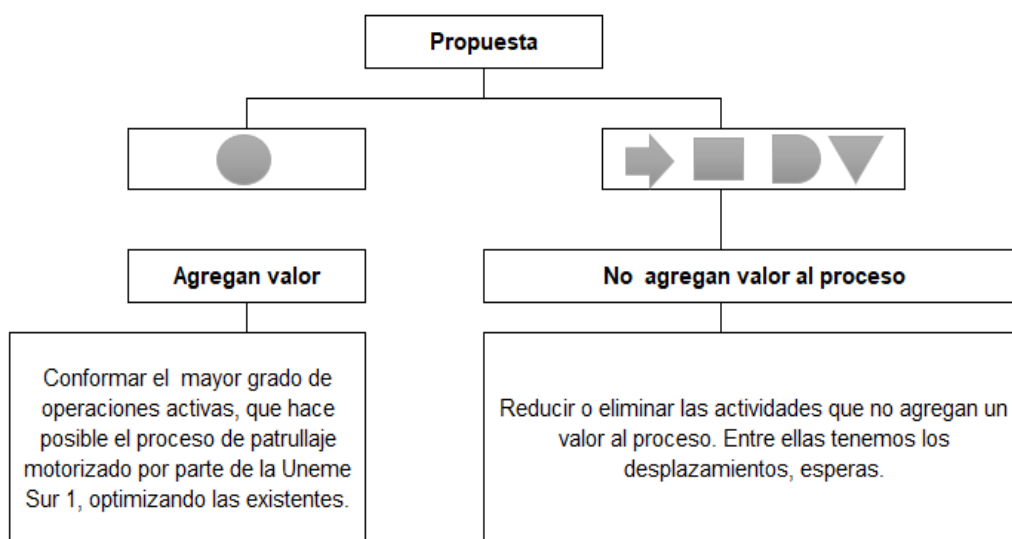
Propuesta

Agregan valor

No agregan valor al proceso

Conformar el mayor grado de operaciones activas, que hace posible el proceso de patrullaje motorizado por parte de la Uneme Sur 1, optimizando las existentes.

Reducir o eliminar las actividades que no agregan un valor al proceso. Entre ellas tenemos los desplazamientos, esperas.